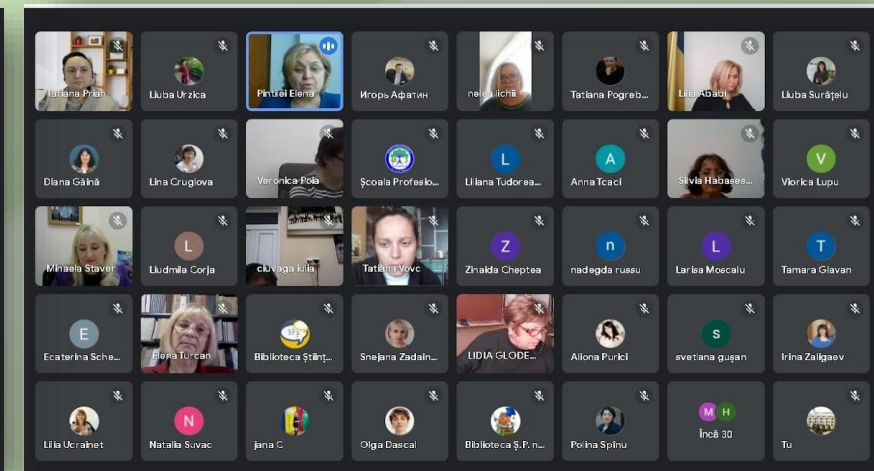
Tatiana Prian
Liuba Urzica
Pintilei Elena
Игорь Афатин
nelea lichii
Tatiana Pogreb...
Lilia Abadi
Liuba Surățelu

Diana Găină
Lina Cruglova
Veronica Pola
Școala Profesio...
L
Liliana Tudorea...
A
Anna Tcaci
Silvia Habases...
V
Viorica Lupu

Mihaela Staver
L
Liudmila Corja
ciuvaga iulia
Tatiana Vovc
Z
Zinaida Cheptea
n
nadegda russu
L
Larisa Moscalu
T
Tamara Glavan

E
Ecaterina Sche...
Elena Turcan
Biblioteca Științ...
Snejana Zadain...
LIDIA GLODE...
Aliona Purici
S
svetiana gușan
Irina Zaligaev

Lilia Ucrainet
N
Natalia Suvac
jana C
Olga Dascal
Biblioteca Ș.P. n...
Polina Spinu
M H
Încă 30
Tu